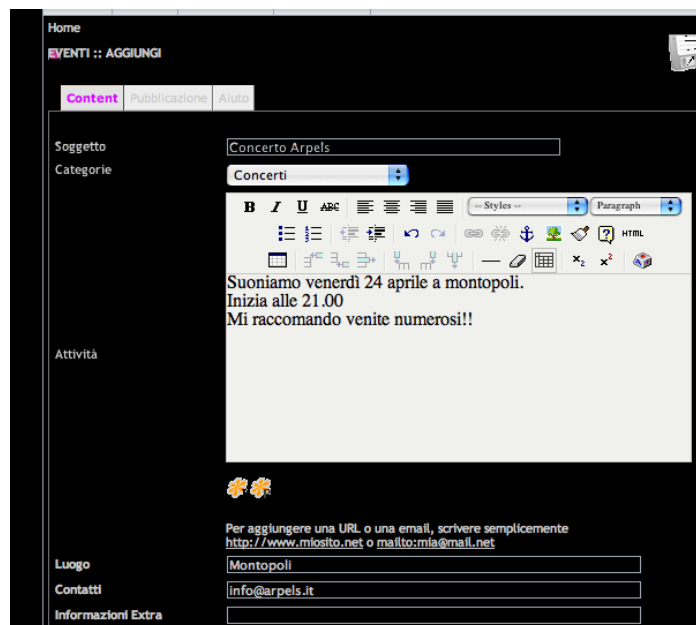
Home

EVENTI :: AGGIUNGI

Content | Pubblicazione | Aiuto

Soggetto: Concerto Arpels

Categorie: Concerti

B I U ABC -- Styles -- Paragraph HTML

Suoniamo venerdì 24 aprile a montopoli.
Inizia alle 21.00
Mi raccomando venite numerosi!!

Attività

Per aggiungere una URL o una email, scrivere semplicemente http://www.miosito.net o mailto:mia@mail.net

Luogo: Montopoli

Contatti: info@arpels.it

Informazioni Extra